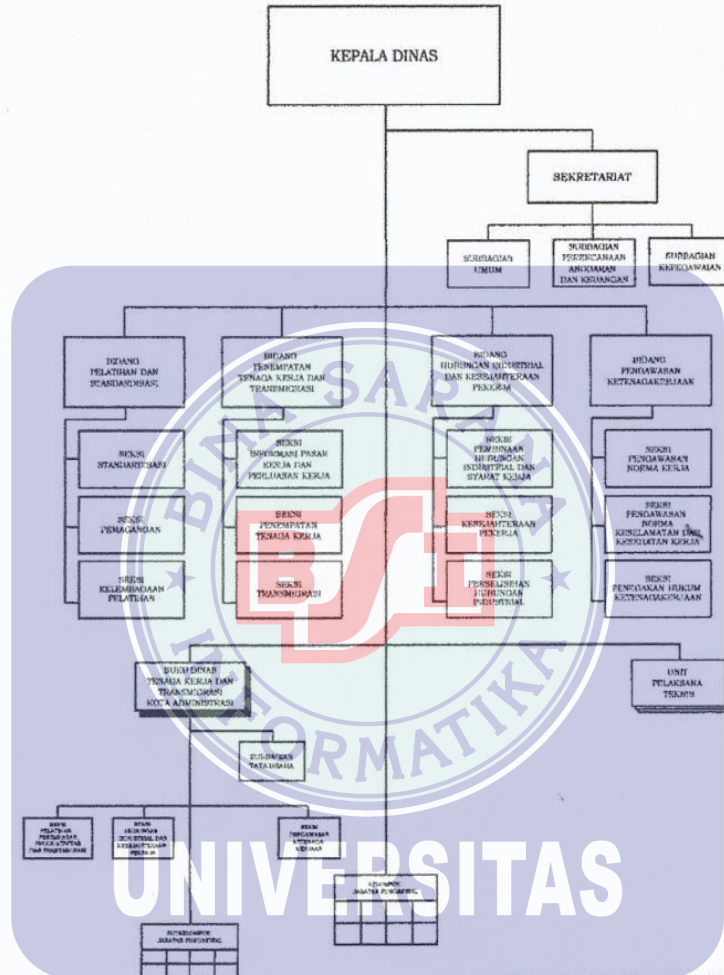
KEPALA DINAS

SEKRETARIAT

SUBBAGIAN UMUM

SUBBAGIAN PERENCANAAN ANGGARAN DAN KEUANGAN

SUBBAGIAN KEPEGAWAIAN

BIDANG PELATIHAN DAN STANDARDISASI

BIDANG PENEMPATAN TENAGA KERJA DAN TRANSMIGRASI

BIDANG HUBUNGAN INDUSTRIAL DAN KESEJAHTERAAN PEKERJA

BIDANG PENGAWASAN KETENAGAKERJAAN

SEKSI STANDARDISASI

SEKSI PEMAGANGAN

SEKSI KELEMBAGAAN PELATIHAN

SEKSI INFORMASI PASAR KERJA DAN PERLUASAN KERJA

SEKSI PENEMPATAN TENAGA KERJA

SEKSI TRANSMIGRASI

SEKSI PEMBINAAN HUBUNGAN INDUSTRIAL DAN SYARAT KERJA

SEKSI KESEJAHTERAAN PEKERJA

SEKSI PENYELESAIAN HUBUNGAN INDUSTRIAL

SEKSI PENGAWASAN NORMA KERJA

SEKSI PENGAWASAN NORMA KESELAMATAN DAN KESEHATAN KERJA

SEKSI PENEGAKAN HUKUM KETENAGAKERJAAN

SUKU DINAS TENAGA KERJA DAN TRANSMIGRASI KOTA ADMINISTRASI

UNIT PELAKSANA TEKNIS

SUBBAGIAN TATA USAHA

SEKSI PELATIHAN PENEMPATAN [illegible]

SEKSI HUBUNGAN INDUSTRIAL DAN KESEJAHTERAAN PEKERJA

SEKSI PENGAWASAN KETENAGAKERJAAN

KELOMPOK JABATAN FUNGSIONAL

SUBKELOMPOK JABATAN FUNGSIONAL

BINA SARANA INFORMATIKA

BSI

UNIVERSITAS